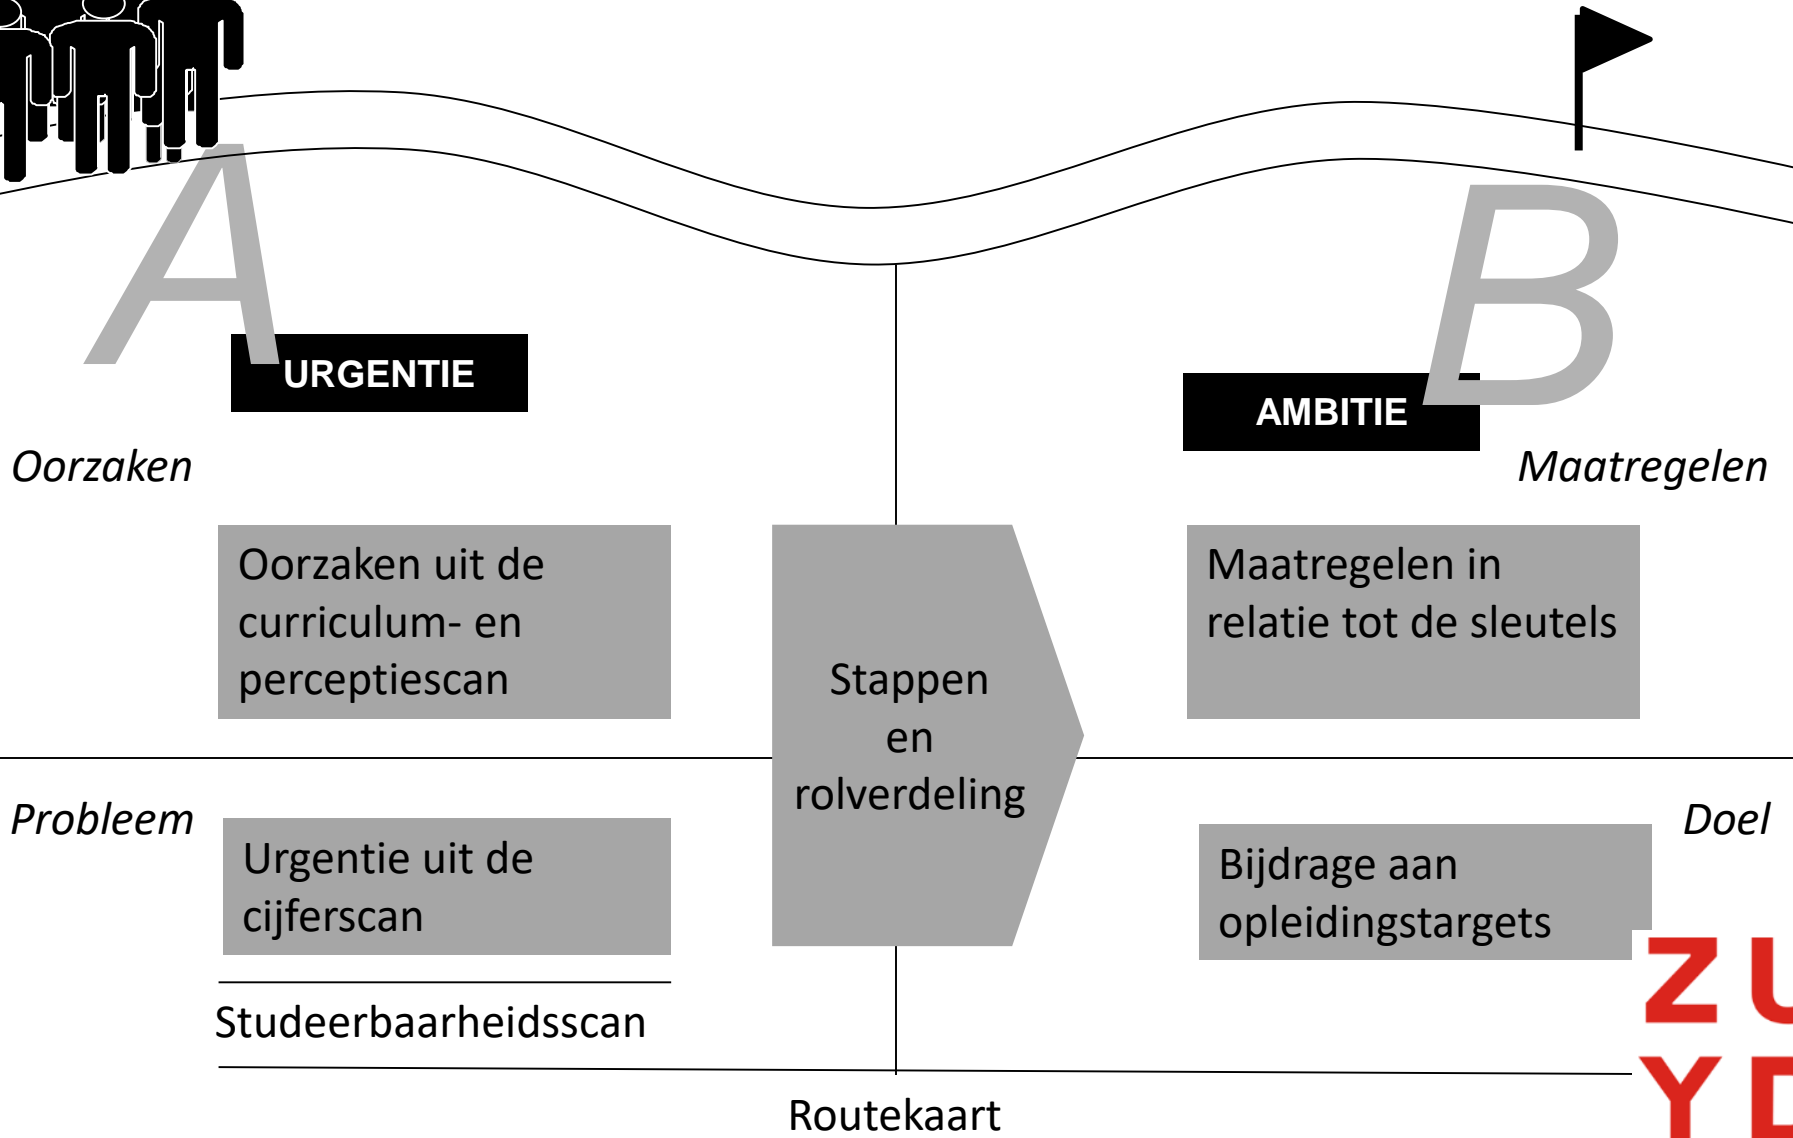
A

URGENTIE

B

AMBITIE

*Oorzaken*

*Maatregelen*

Oorzaken uit de curriculum- en perceptiescan

Stappen en rolverdeling

Maatregelen in relatie tot de sleutels

*Probleem*

*Doel*

Urgentie uit de cijferscan

Bijdrage aan opleidingstargets

Studeerbaarheidsscan

Routekaart

ZU
YD